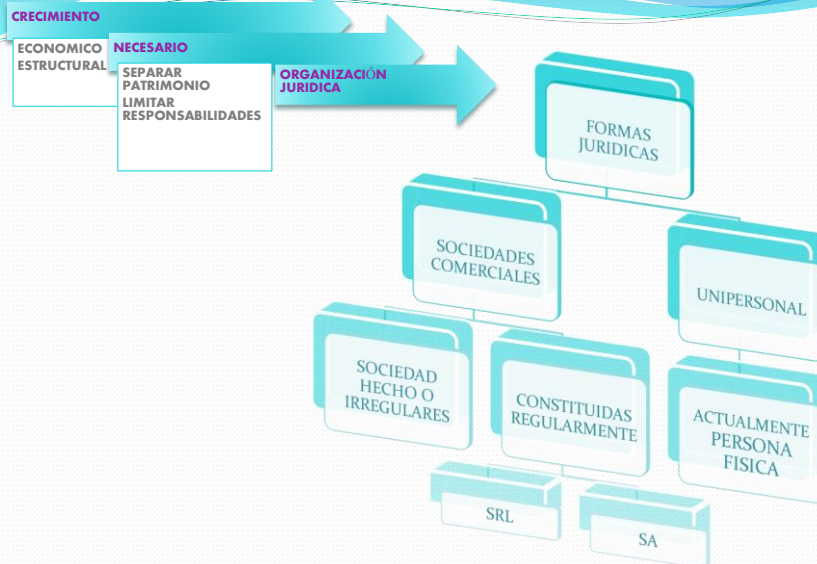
CRECIMIENTO

ECONOMICO
ESTRUCTURAL

NECESARIO

SEPARAR PATRIMONIO
LIMITAR RESPONSABILIDADES

ORGANIZACIÓN JURIDICA

FORMAS JURIDICAS

SOCIEDADES COMERCIALES

UNIPERSONAL

SOCIEDAD HECHO O IRREGULARES

CONSTITUIDAS REGULARMENTE

ACTUALMENTE PERSONA FISICA

SRL

SA